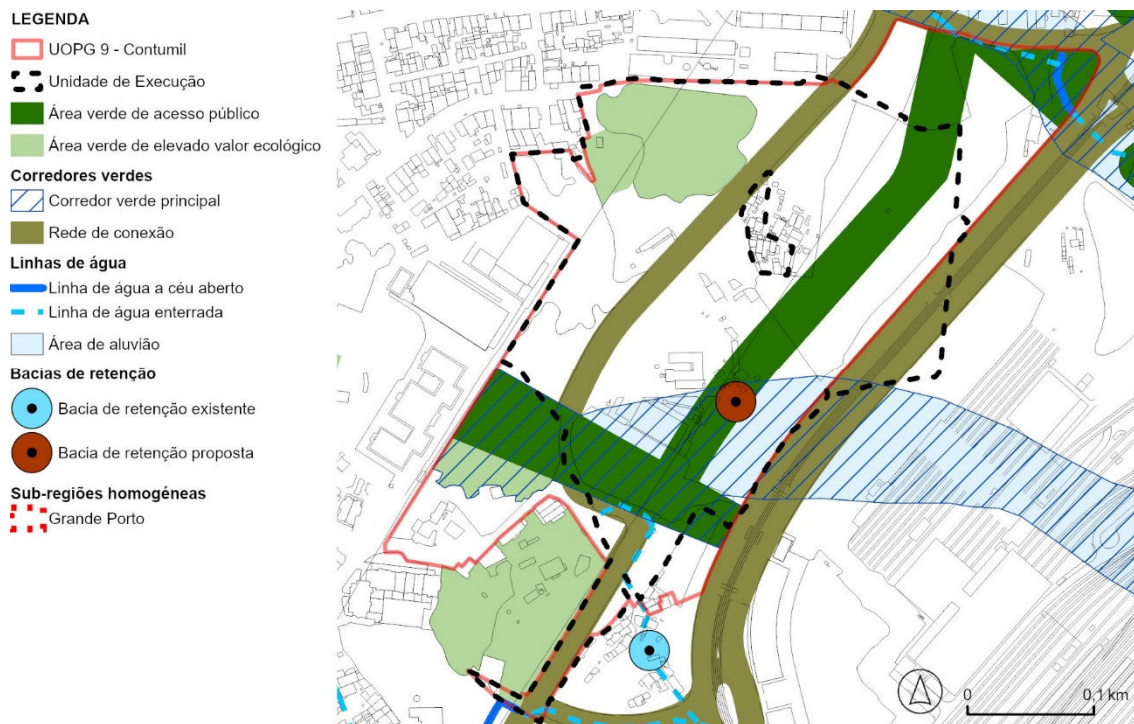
LEGENDA
UOPG 9 - Contumil
Unidade de Execução
Área verde de acesso público
Área verde de elevado valor ecológico
Corredores verdes
Corredor verde principal
Rede de conexão
Linhas de água
Linha de água a céu aberto
Linha de água enterrada
Área de aluvião
Bacias de retenção
Bacia de retenção existente
Bacia de retenção proposta
Sub-regiões homogéneas
Grande Porto

0
0,1 km